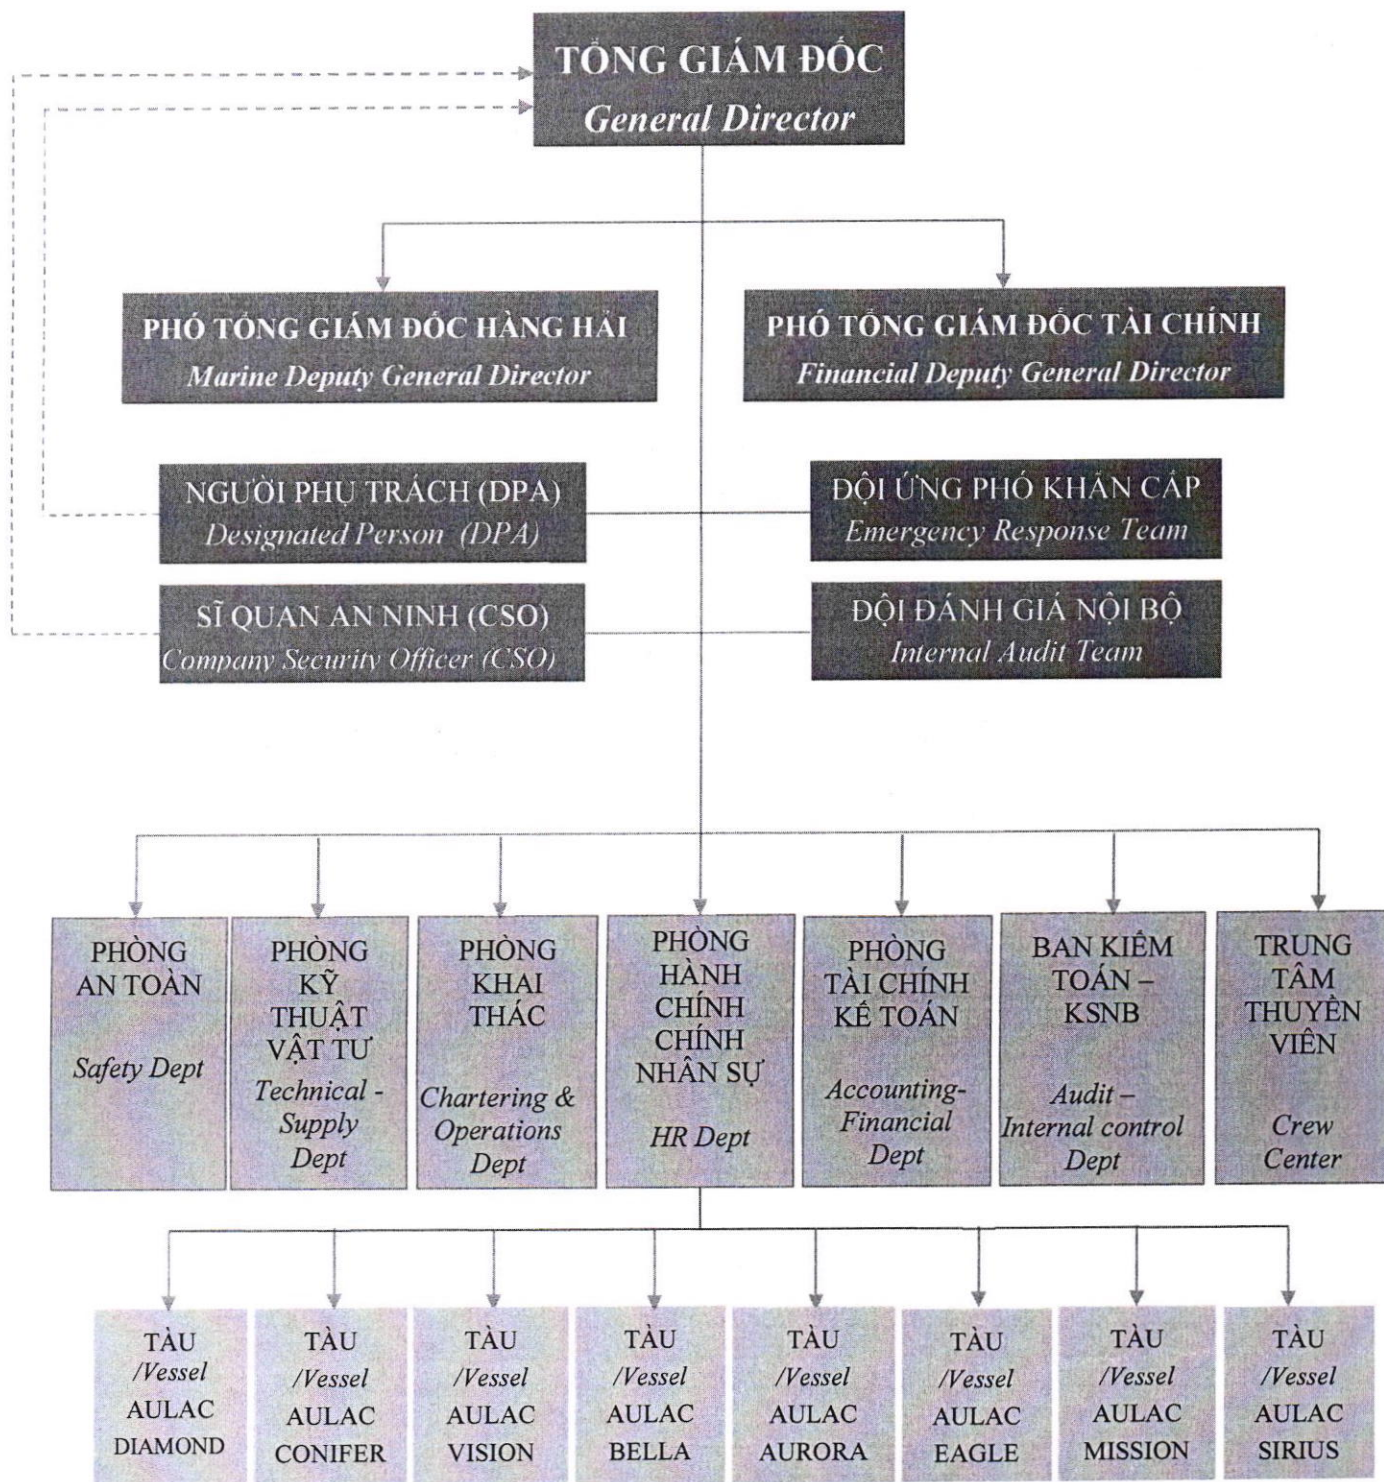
TỔNG GIÁM ĐỐC
General Director

PHÓ TỔNG GIÁM ĐỐC HÀNG HẢI
Marine Deputy General Director

PHÓ TỔNG GIÁM ĐỐC TÀI CHÍNH
Financial Deputy General Director

NGƯỜI PHỤ TRÁCH (DPA)
Designated Person (DPA)

ĐỘI ỨNG PHÓ KHẨN CẤP
Emergency Response Team

SĨ QUAN AN NINH (CSO)
Company Security Officer (CSO)

ĐỘI ĐÁNH GIÁ NỘI BỘ
Internal Audit Team

PHÒNG AN TOÀN
Safety Dept

PHÒNG KỸ THUẬT VẬT TƯ
Technical - Supply Dept

PHÒNG KHAI THÁC
Chartering & Operations Dept

PHÒNG HÀNH CHÍNH CHÍNH NHÂN SỰ
HR Dept

PHÒNG TÀI CHÍNH KẾ TOÁN
Accounting-Financial Dept

BAN KIỂM TOÁN – KSNB
Audit – Internal control Dept

TRUNG TÂM THUYỀN VIÊN
Crew Center

TÀU /Vessel AULAC DIAMOND

TÀU /Vessel AULAC CONIFER

TÀU /Vessel AULAC VISION

TÀU /Vessel AULAC BELLA

TÀU /Vessel AULAC AURORA

TÀU /Vessel AULAC EAGLE

TÀU /Vessel AULAC MISSION

TÀU /Vessel AULAC SIRIUS